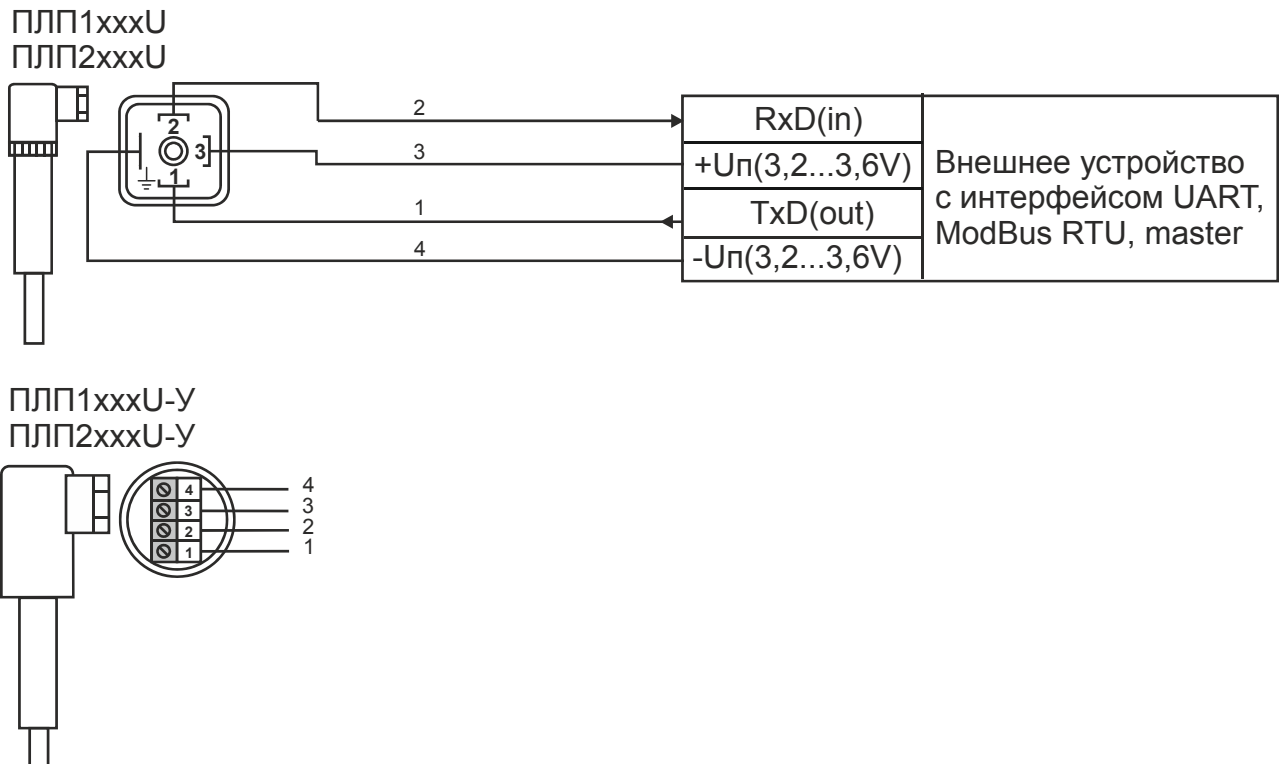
ПЛП1xxxU
ПЛП2xxxU

2
3
1

2
3
1
4

| RxD(in) |
| --- |
| +Uп(3,2...3,6V) |
| TxD(out) |
| -Uп(3,2...3,6V) |

Внешнее устройство с интерфейсом UART, ModBus RTU, master

ПЛП1xxxU-У
ПЛП2xxxU-У

4
3
2
1

4
3
2
1